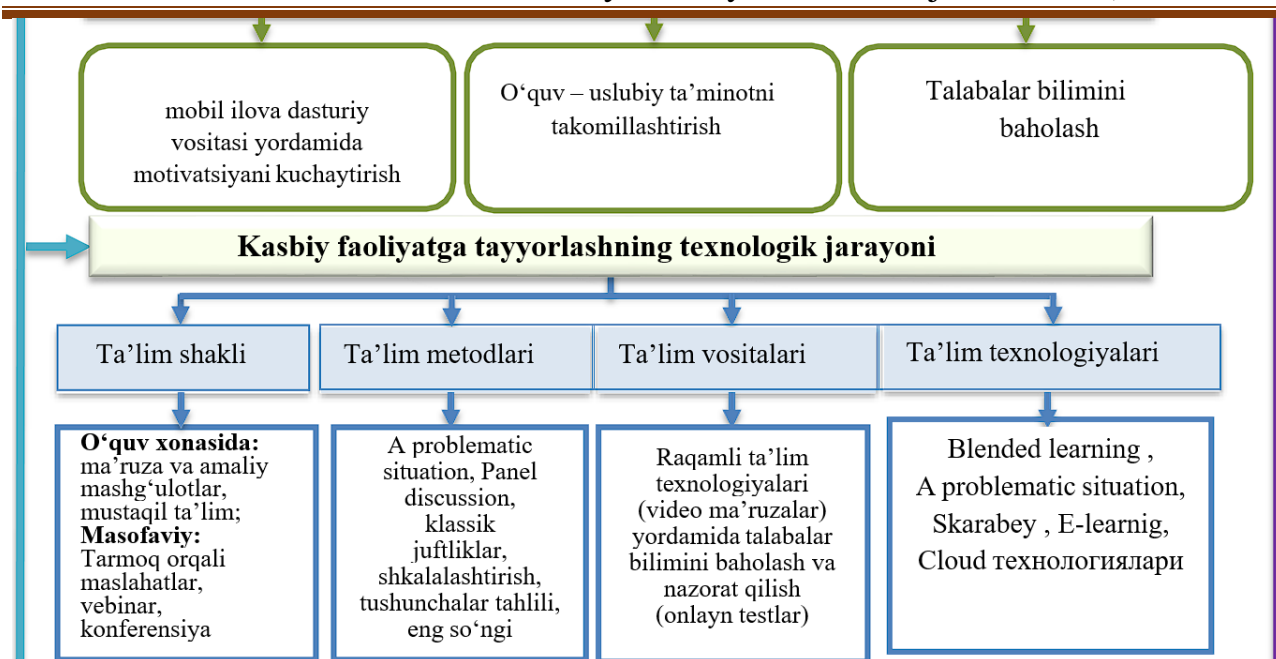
mobil ilova dasturiy vositasi yordamida motivatsiyani kuchaytirish

O‘quv – uslubiy ta’minotni takomillashtirish

Talabalar bilimini baholash

Kasbiy faoliyatga tayyorlashning texnologik jarayoni

Ta’lim shakli

Ta’lim metodlari

Ta’lim vositalari

Ta’lim texnologiyalari

O‘quv xonasida: ma’ruza va amaliy mashg‘ulotlar, mustaqil ta’lim; Masofaviy: Tarmoq orqali maslahatlar, vebinar, konferensiya

A problematic situation, Panel discussion, klassik juftliklar, shkalalashtirish, tushunchalar tahlili, eng so‘ngi

Raqamli ta’lim texnologiyalari (video ma’ruzalar) yordamida talabalar bilimini baholash va nazorat qilish (onlayn testlar)

Blended learning , A problematic situation, Skarabey , E-learnig, Cloud технологиялари